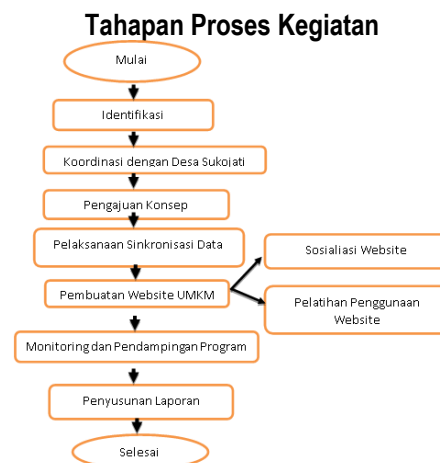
Tahapan Proses Kegiatan

Mulai

Identifikasi

Koordinasi dengan Desa Sukojati

Pengajuan Konsep

Pelaksanaan Sinkronisasi Data

Pembuatan Website UMKM

Sosialiasi Website

Pelatihan Penggunaan Website

Monitoring dan Pendampingan Program

Penyusunan Laporan

Selesai